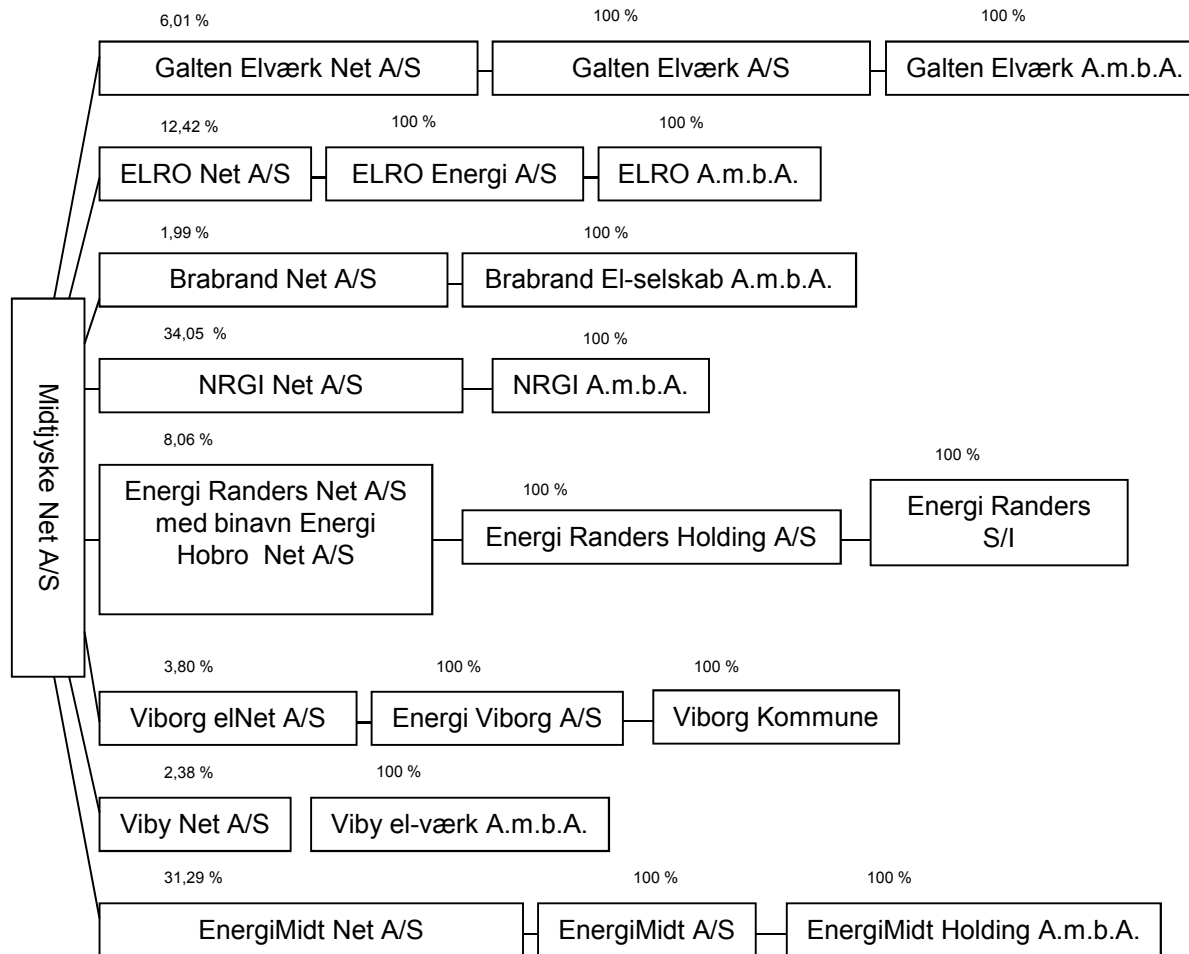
Midtjyske Net A/S

6,01 %
Galten Elværk Net A/S
100 %
Galten Elværk A/S
100 %
Galten Elværk A.m.b.A.

12,42 %
ELRO Net A/S
100 %
ELRO Energi A/S
100 %
ELRO A.m.b.A.

1,99 %
Brabrand Net A/S
100 %
Brabrand El-selskab A.m.b.A.

34,05 %
NRGI Net A/S
100 %
NRGI A.m.b.A.

8,06 %
Energi Randers Net A/S med binavn Energi Hobro Net A/S
100 %
Energi Randers Holding A/S
100 %
Energi Randers S/I

3,80 %
Viborg elNet A/S
100 %
Energi Viborg A/S
100 %
Viborg Kommune

2,38 %
Viby Net A/S
100 %
Viby el-værk A.m.b.A.

31,29 %
EnergiMidt Net A/S
100 %
EnergiMidt A/S
100 %
EnergiMidt Holding A.m.b.A.